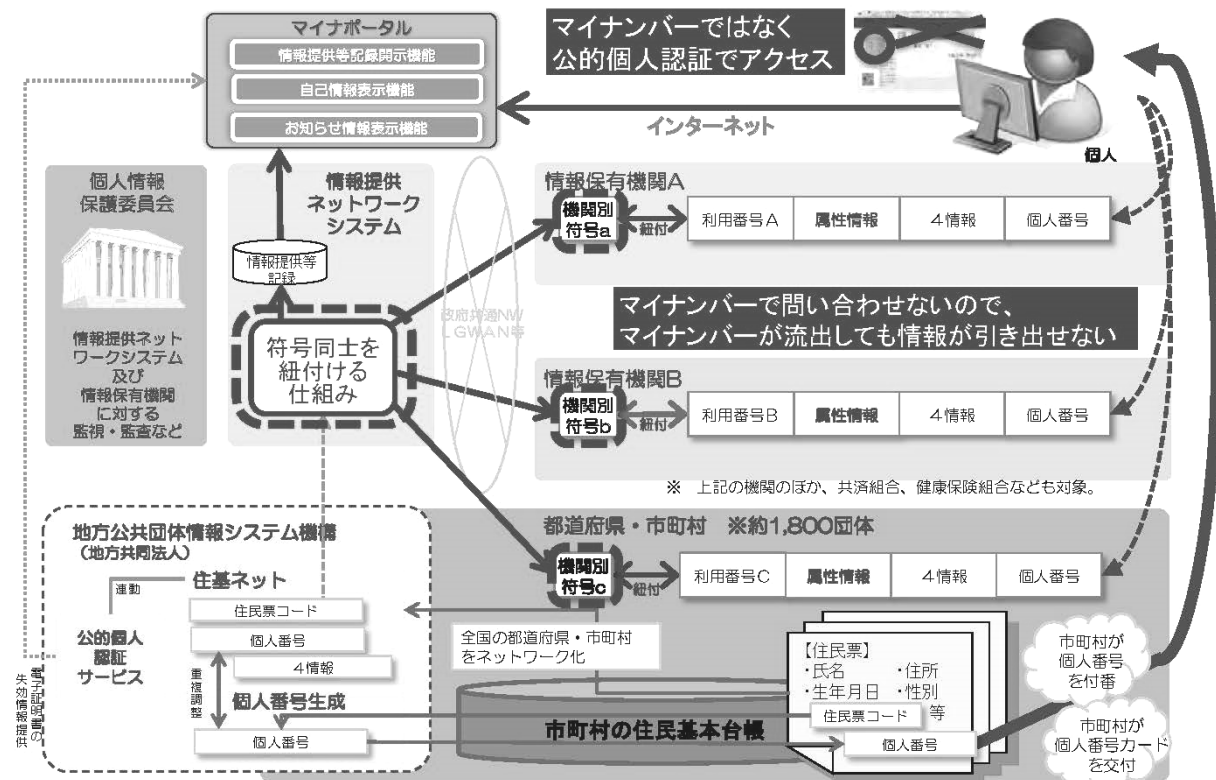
マイナポータル
情報提供等記録開示機能
自己情報表示機能
お知らせ情報表示機能

マイナンバーではなく
公的個人認証でアクセス

インターネット

個人

個人情報保護委員会

情報提供ネットワークシステム及び情報保有機関に対する監視・監査など

情報提供ネットワークシステム

情報提供等記録

符号同士を紐付ける仕組み

政府共通NW LGWAN等

情報保有機関A
機関別符号a
紐付
| 利用番号A | 属性情報 | 4情報 | 個人番号 |

マイナンバーで問い合わせないので、
マイナンバーが流出しても情報が引き出せない

情報保有機関B
機関別符号b
紐付
| 利用番号B | 属性情報 | 4情報 | 個人番号 |

※ 上記の機関のほか、共済組合、健康保険組合なども対象。

地方公共団体情報システム機構
（地方共同法人）

都道府県・市町村 ※約1,800団体
機関別符号c
紐付
| 利用番号C | 属性情報 | 4情報 | 個人番号 |

連動
住基ネット
住民票コード
個人番号
4情報
公的個人認証サービス
重複調整
個人番号生成
個人番号
電子証明書の失効情報提供

全国の都道府県・市町村をネットワーク化

【住民票】
・氏名 ・住所
・生年月日 ・性別
住民票コード 等
個人番号

市町村の住民基本台帳

市町村が個人番号を付番

市町村が個人番号カードを交付